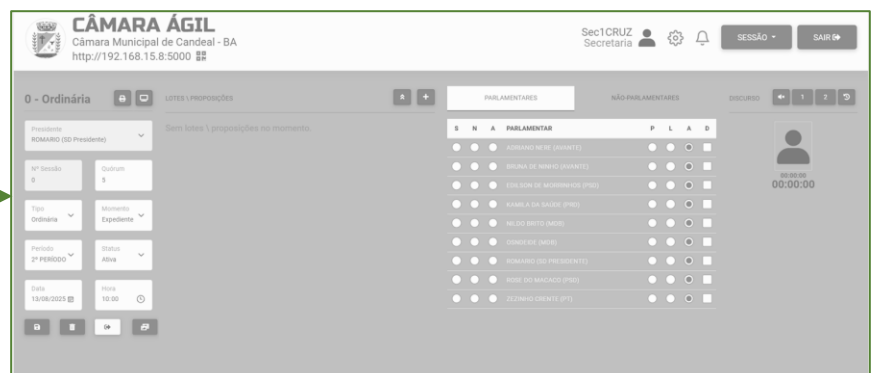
CÂMARA ÁGIL
Câmara Municipal de Candeal - BA
http://192.168.15.8:5000

Sec1CRUZ
Secretaria

SESSÃO ▾
SAIR

0 - Ordinária

LOTES \ PROPOSIÇÕES

Sem lotes \ proposições no momento.

Presidente
ROMARIO (SD Presidente)

Nº Sessão
0

Quórum
5

Tipo
Ordinária

Momento
Expediente

Período
2º PERÍODO

Status
Ativa

Data
13/08/2025

Hora
10:00

PARLAMENTARES

NÃO PARLAMENTARES

| S | N | A | PARLAMENTAR | P | L | A | D |
|---|---|---|---|---|---|---|---|
| | | | ADRIANO NERE (AVANTE) | | | | |
| | | | BRUNA DE MARIO (AVANTE) | | | | |
| | | | EDILSON DE MORRINHOS (PSD) | | | | |
| | | | KAMILA DA SAÚDE (PSD) | | | | |
| | | | NILSO BRITO (MDB) | | | | |
| | | | OSNOIDE (MDB) | | | | |
| | | | ROMARIO (SD PRESIDENTE) | | | | |
| | | | ROSE DO MACACO (PSD) | | | | |
| | | | ZEZINHO ORENTE (PT) | | | | |

DISCURSO

1
2

00:00:00
00:00:00